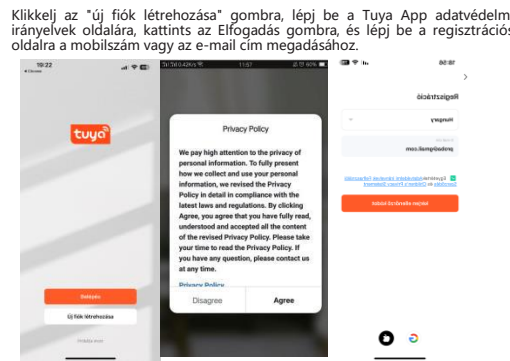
Klikkelj az "új fiók létrehozása" gombra, lépj be a Tuya App adatvédelmi irányelvek oldalára, kattints az Elfogadás gombra, és lépj be a regisztrációs oldalra a mobilszám vagy az e-mail cím megadásához.

19:22

tuya

Belépés

Új fiók létrehozása

11:57

Privacy Policy

We pay high attention to the privacy of personal information. To fully present how we collect and use your personal information, we revised the Privacy Policy in detail in compliance with the latest laws and regulations. By clicking Agree, you agree that you have fully read, understood and accepted all the content of the revised Privacy Policy. Please take your time to read the Privacy Policy. If you have any question, please contact us at any time.

Privacy Policy

Disagree

Agree

Regisztráció

Hungary

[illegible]@gmail.com

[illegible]

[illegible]